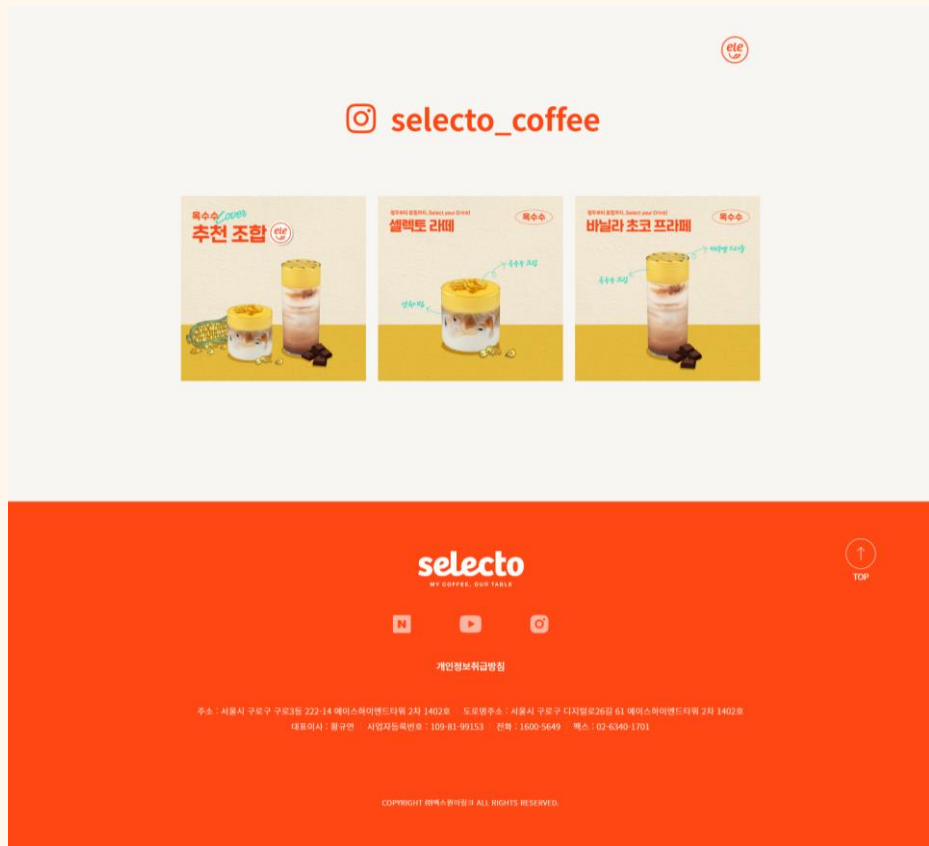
ele

selecto_coffee

옥수수 Cover
추천 조합 ele

옥수수

셀렉토 라떼

옥수수

바닐라 초코 프라페

selecto
MY COFFEE, OUR TABLE

TOP

개인정보취급방침

주소 : 서울시 구로구 구로3동 222-14 에이스하이엔드타워 2차 1402호 도로명주소 : 서울시 구로구 디지털로26길 61 에이스하이엔드타워 2차 1402호
대표이사 : 황규연 사업자등록번호 : 109-81-99153 전화 : 1600-5649 팩스 : 02-6340-1701

COPYRIGHT ⓒ에맥스원어링크 ALL RIGHTS RESERVED.